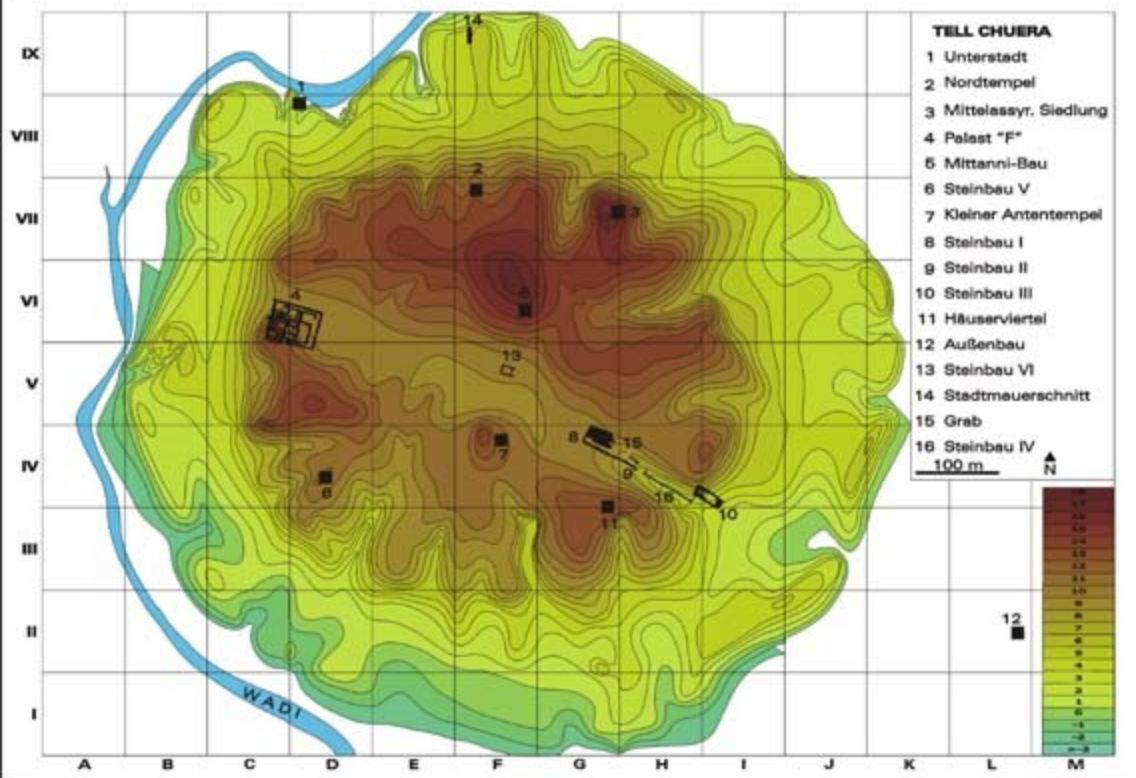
TELL CHUERA
1 Unterstadt
2 Nordtempel
3 Mittelassyr. Siedlung
4 Palast "F"
5 Mittanni-Bau
6 Steinbau V
7 Kleiner Antentempel
8 Steinbau I
9 Steinbau II
10 Steinbau III
11 Häuserviertel
12 Außenbau
13 Steinbau VI
14 Stadtmauerschnitt
15 Grab
16 Steinbau IV

100 m
N

IX
VIII
VII
VI
V
IV
III
II
I

A B C D E F G H I J K L M

14
1
2
3
4
5
13
7
8
15
9
16
10
6
11
12

WADI

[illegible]